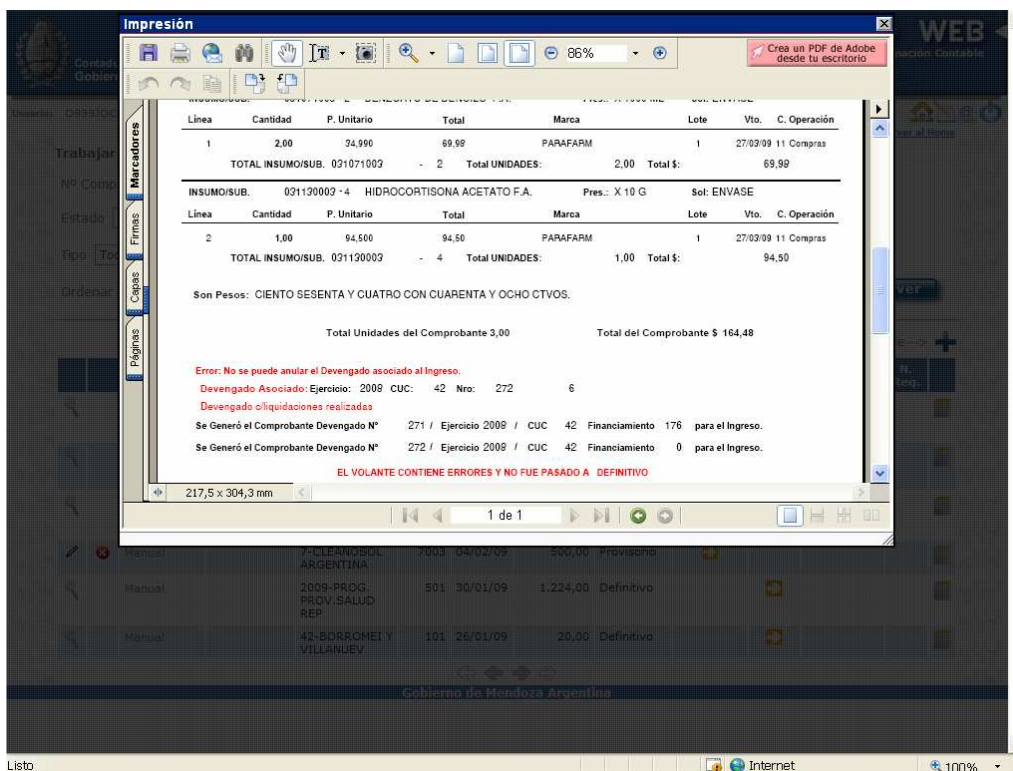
Impresión

86%

Crea un PDF de Adobe desde tu escritorio

Marcadores
Firmas
Capas
Páginas

| Línea | Cantidad | P. Unitario | Total | Marca | Lote | Vto. | C. Operación |
|---|---|---|---|---|---|---|---|
| 1 | 2,00 | 34,990 | 69,98 | PARAFARM | 1 | 27/03/09 | 11 Compras |

TOTAL INSUMO/SUB. 031071003 - 2 Total UNIDADES: 2,00 Total $: 69,98

INSUMO/SUB. 031130003 - 4 HIDROCORTISONA ACETATO F.A. Pres.: X 10 G Sol: ENVASE

| Línea | Cantidad | P. Unitario | Total | Marca | Lote | Vto. | C. Operación |
|---|---|---|---|---|---|---|---|
| 2 | 1,00 | 94,500 | 94,50 | PARAFARM | 1 | 27/03/09 | 11 Compras |

TOTAL INSUMO/SUB. 031130003 - 4 Total UNIDADES: 1,00 Total $: 94,50

Son Pesos: CIENTO SESENTA Y CUATRO CON CUARENTA Y OCHO CTVOS.

Total Unidades del Comprobante 3,00 Total del Comprobante $ 164,48

Error: No se puede anular el Devengado asociado al Ingreso.
Devengado Asociado: Ejercicio: 2009 CUC: 42 Nro: 272 6
Devengado c/liquidaciones realizadas
Se Generó el Comprobante Devengado N° 271 / Ejercicio 2009 / CUC 42 Financiamiento 176 para el Ingreso.
Se Generó el Comprobante Devengado N° 272 / Ejercicio 2009 / CUC 42 Financiamiento 0 para el Ingreso.
EL VOLANTE CONTIENE ERRORES Y NO FUE PASADO A DEFINITIVO

217,5 x 304,3 mm

1 de 1

WEB
Trabajar
Nº Comp
Estado
Tipo
Ordenar
ver

| Manual | 7-CLEANOSOL ARGENTINA | 7003 | 04/02/09 | 500,00 | Provisorio |
|---|---|---|---|---|---|
| Manual | 2009-PROG. PROV.SALUD REP | 501 | 30/01/09 | 1.224,00 | Definitivo |
| Manual | 42-BORROMEI Y VILLANUEV | 101 | 26/01/09 | 20,00 | Definitivo |

Gobierno de Mendoza Argentina

Listo
Internet
100%